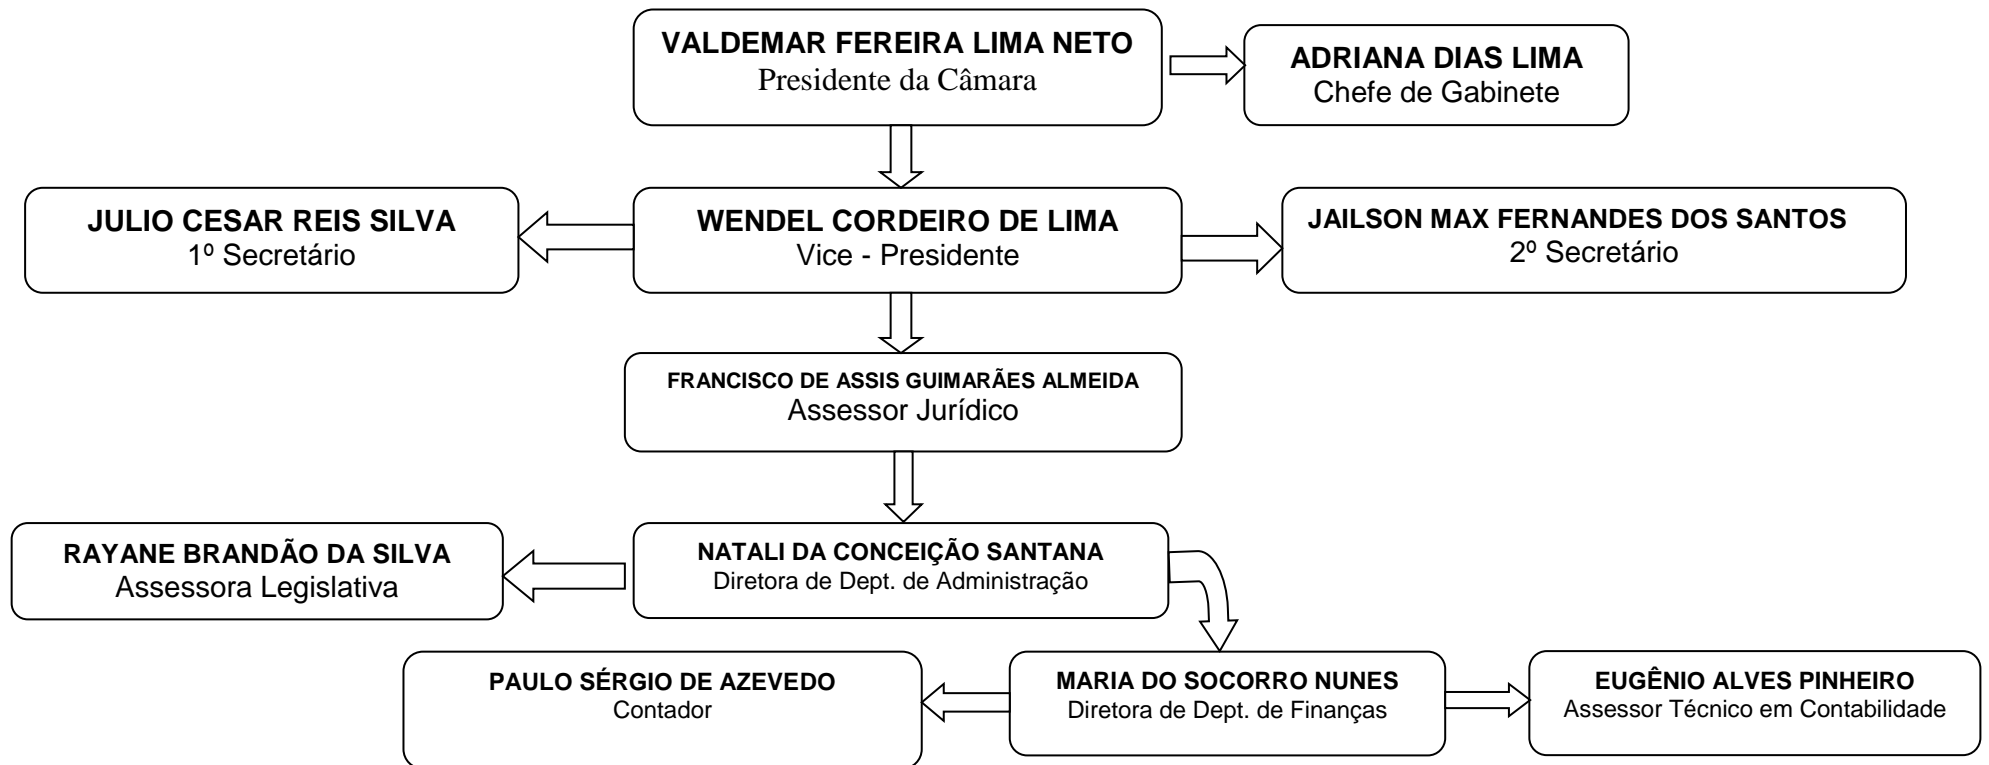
VALDEMAR FEREIRA LIMA NETO
Presidente da Câmara

ADRIANA DIAS LIMA
Chefe de Gabinete

JULIO CESAR REIS SILVA
1º Secretário

WENDEL CORDEIRO DE LIMA
Vice - Presidente

JAILSON MAX FERNANDES DOS SANTOS
2º Secretário

FRANCISCO DE ASSIS GUIMARÃES ALMEIDA
Assessor Jurídico

RAYANE BRANDÃO DA SILVA
Assessora Legislativa

NATALI DA CONCEIÇÃO SANTANA
Diretora de Dept. de Administração

PAULO SÉRGIO DE AZEVEDO
Contador

MARIA DO SOCORRO NUNES
Diretora de Dept. de Finanças

EUGÊNIO ALVES PINHEIRO
Assessor Técnico em Contabilidade